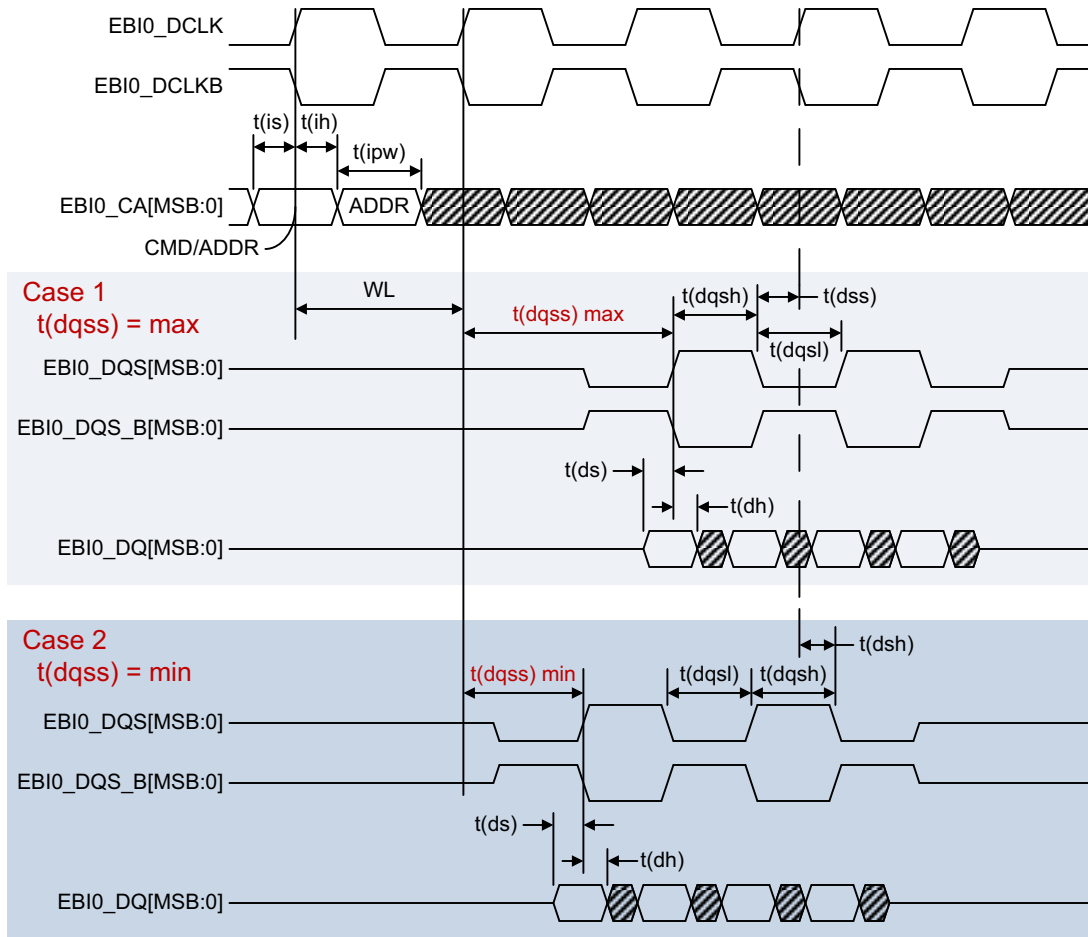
EBI0_DCLK

EBI0_DCLKB

t(is) t(ih)

t(ipw)

EBI0_CA[MSB:0]

ADDR

CMD/ADDR

Case 1
t(dqss) = max

WL

t(dqss) max

t(dqsh)

t(dss)

t(dqsl)

EBI0_DQS[MSB:0]

EBI0_DQS_B[MSB:0]

t(ds)

t(dh)

EBI0_DQ[MSB:0]

Case 2
t(dqss) = min

t(dsh)

t(dqss) min

t(dqsl)

t(dqsh)

EBI0_DQS[MSB:0]

EBI0_DQS_B[MSB:0]

t(ds)

t(dh)

EBI0_DQ[MSB:0]